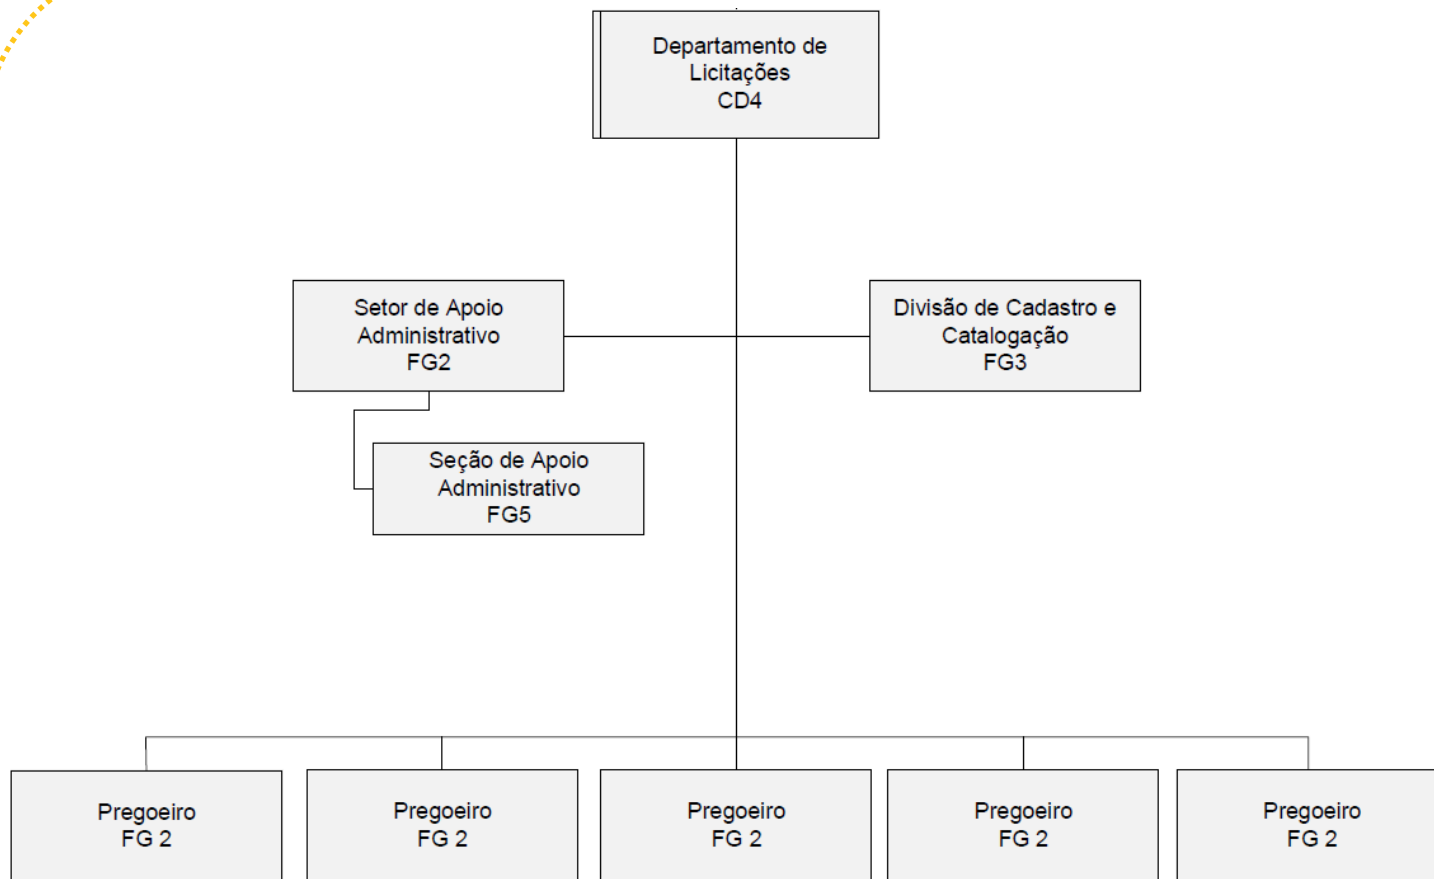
Departamento de Licitações
CD4

Setor de Apoio Administrativo
FG2

Divisão de Cadastro e Catalogação
FG3

Seção de Apoio Administrativo
FG5

Pregoeiro
FG 2

Pregoeiro
FG 2

Pregoeiro
FG 2

Pregoeiro
FG 2

Pregoeiro
FG 2